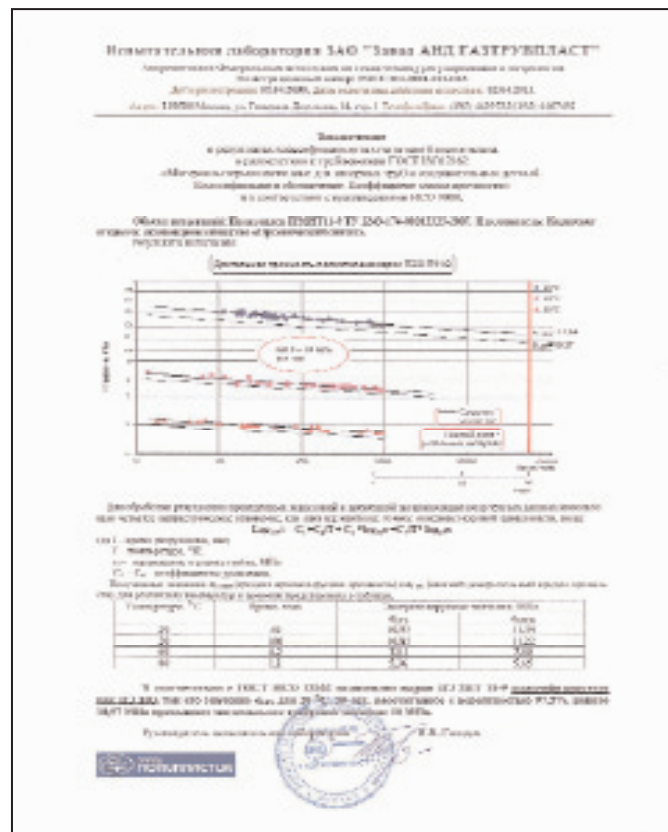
Испытательная лаборатория ЗАО "Завод АНД ГАЗТРУБПЛАСТ"

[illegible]

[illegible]

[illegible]

Заключение

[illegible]

в соответствии с требованиями ГОСТ ISO 12162

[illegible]

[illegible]

Объект испытаний: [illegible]

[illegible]

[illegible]

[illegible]

| Температура, °C | Время, ч | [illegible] | |
|---|---|---|---|
| | | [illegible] | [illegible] |
| 20 | 50 | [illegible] | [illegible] |
| 40 | 50 | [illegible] | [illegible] |
| 60 | 50 | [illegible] | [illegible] |
| 80 | 50 | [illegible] | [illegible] |

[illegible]

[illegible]

ПОЛИПЛАСТИК